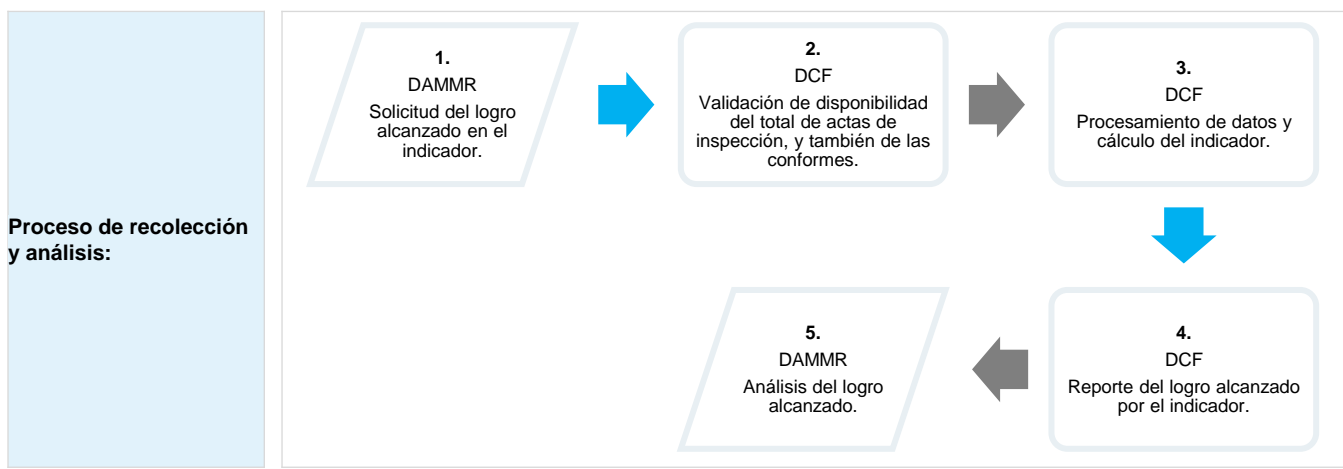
Proceso de recolección y análisis:

1.
DAMMR
Solicitud del logro alcanzado en el indicador.

2.
DCF
Validación de disponibilidad del total de actas de inspección, y también de las conformes.

3.
DCF
Procesamiento de datos y cálculo del indicador.

4.
DCF
Reporte del logro alcanzado por el indicador.

5.
DAMMR
Análisis del logro alcanzado.